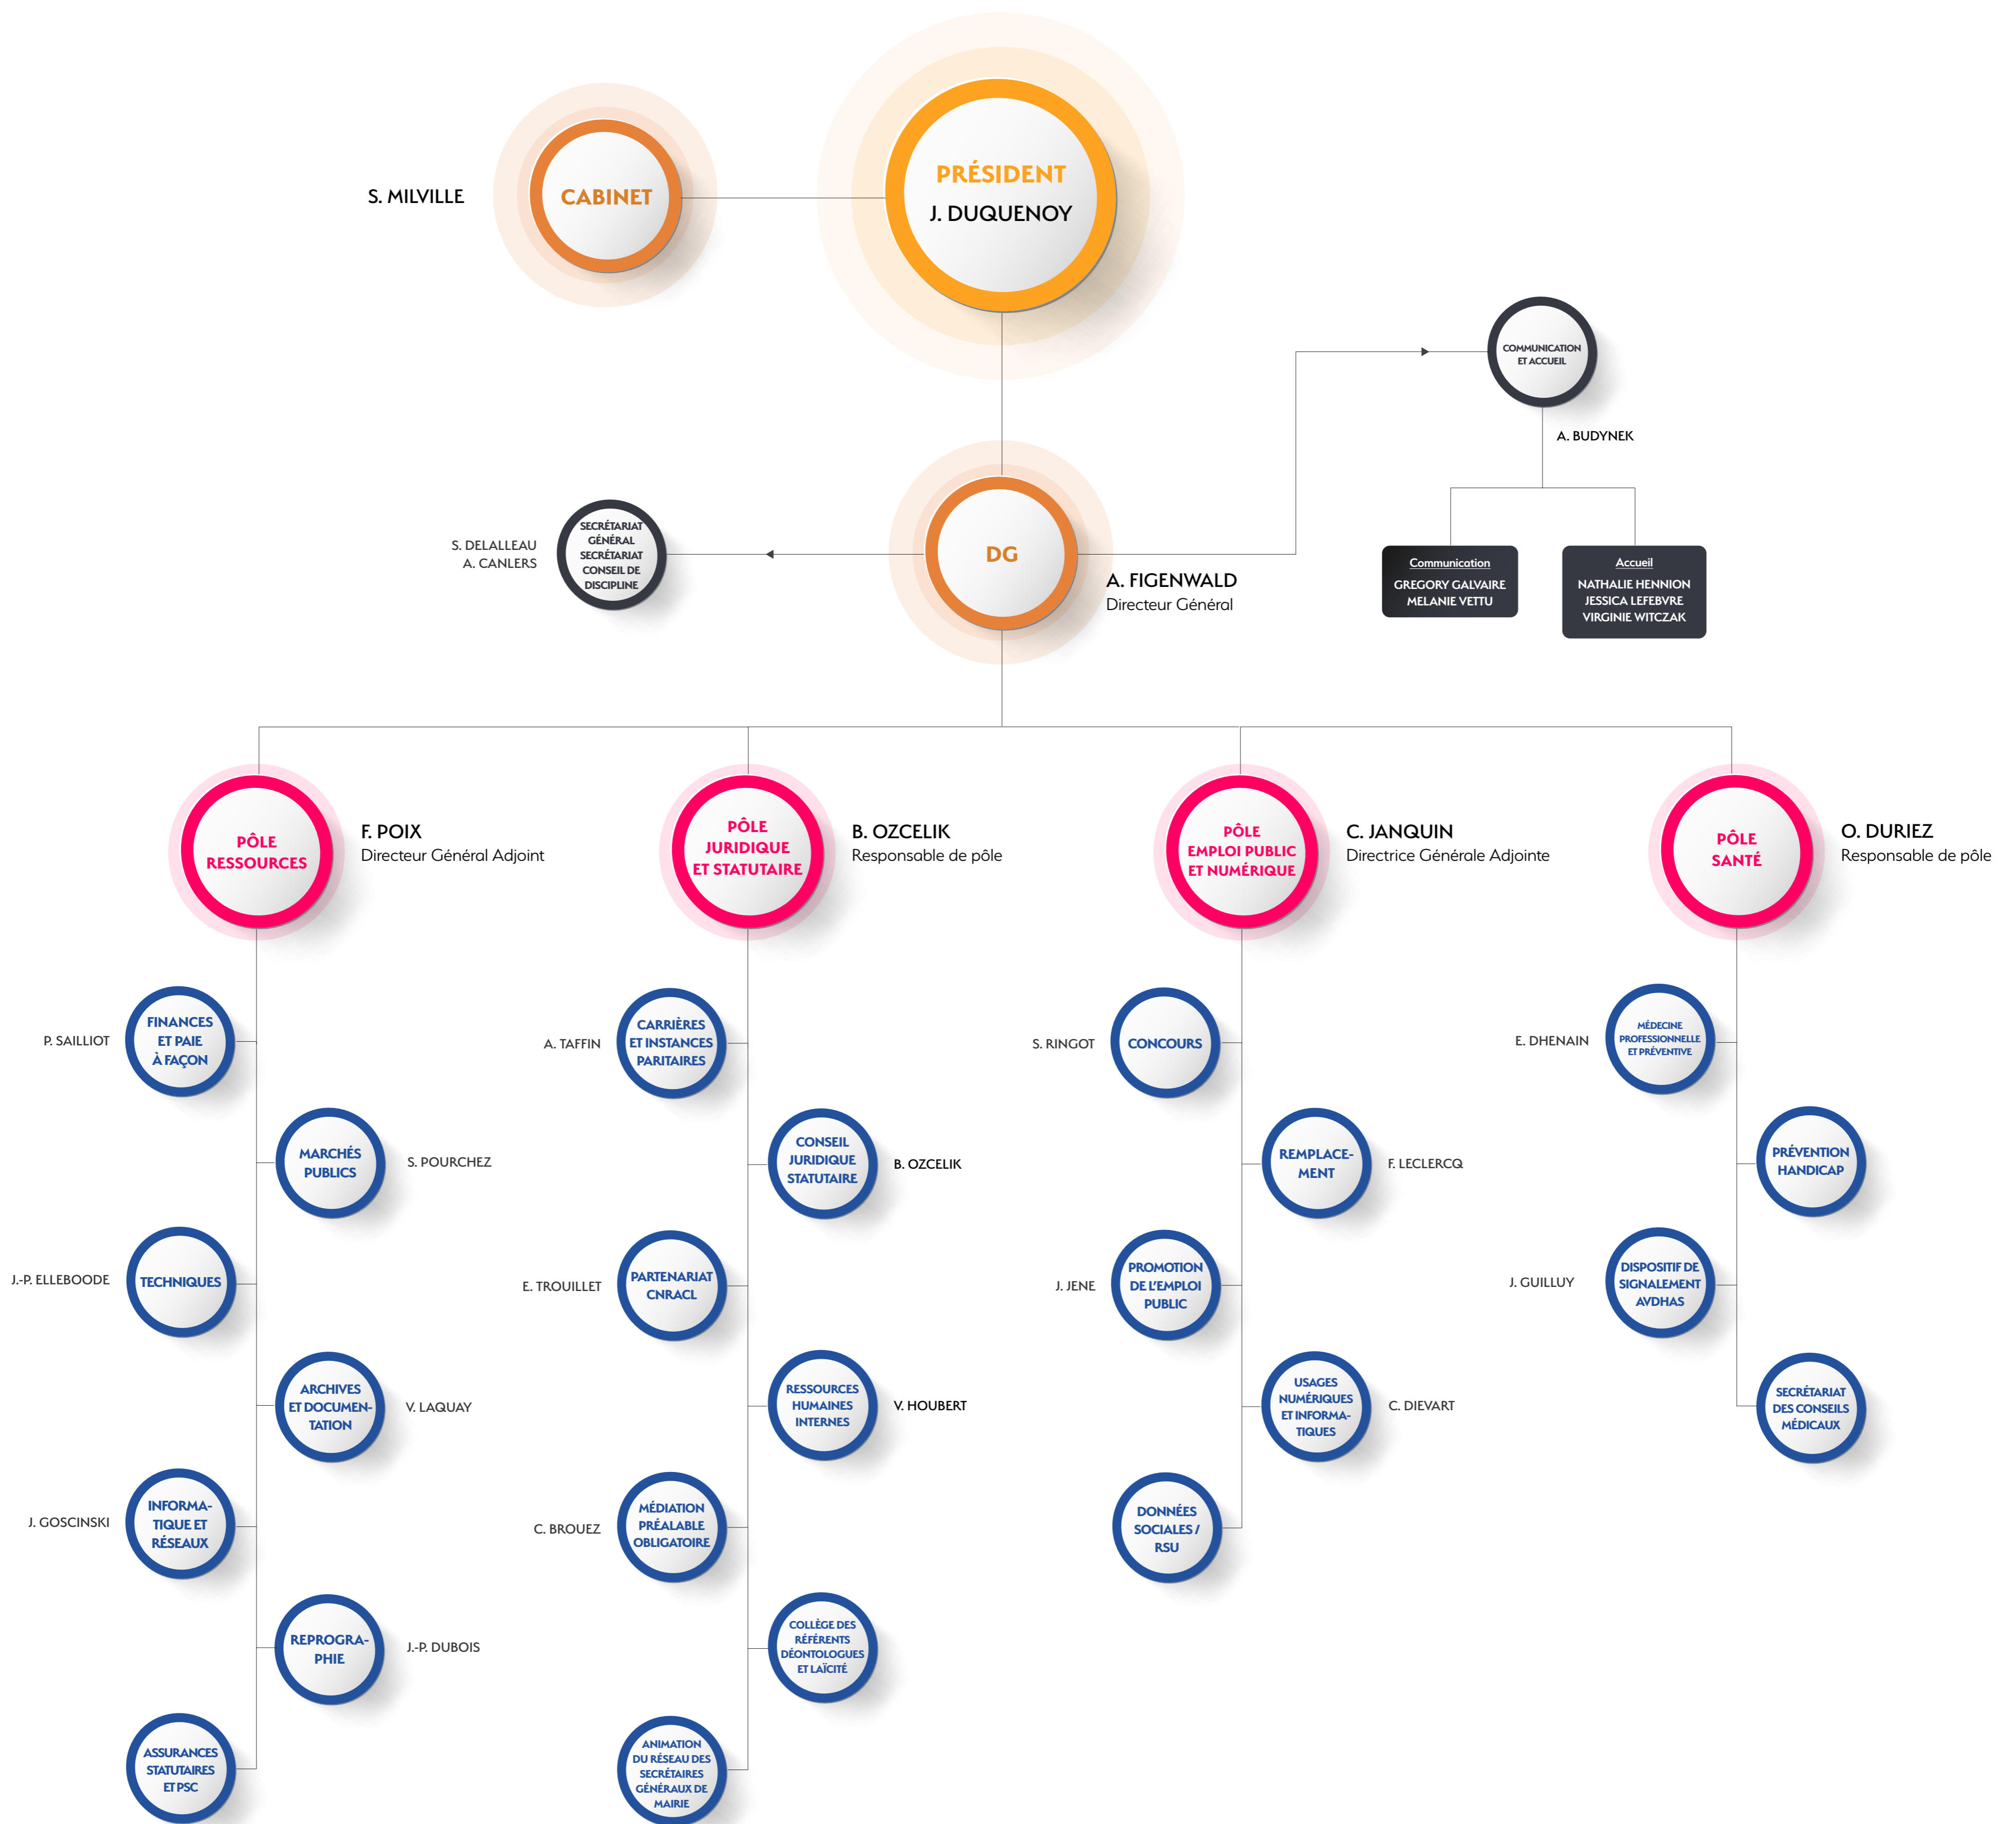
S. MILVILLE

CABINET

PRÉSIDENT
J. DUQUENOY

COMMUNICATION ET ACCUEIL

A. BUDYNEK

Communication
GREGORY GALVAIRE
MELANIE VETTU

Accueil
NATHALIE HENNION
JESSICA LEFEBVRE
VIRGINIE WITCZAK

S. DELALLEAU
A. CANLERS

SECRÉTARIAT GÉNÉRAL SECRÉTARIAT CONSEIL DE DISCIPLINE

DG

A. FIGENWALD
Directeur Général

PÔLE RESSOURCES

F. POIX
Directeur Général Adjoint

PÔLE JURIDIQUE ET STATUTAIRE

B. OZCELIK
Responsable de pôle

PÔLE EMPLOI PUBLIC ET NUMÉRIQUE

C. JANQUIN
Directrice Générale Adjointe

PÔLE SANTÉ

O. DURIEZ
Responsable de pôle

P. SAILLIOT
FINANCES ET PAIE À FAÇON

MARCHÉS PUBLICS
S. POURCHEZ

J.-P. ELLEBOODE
TECHNIQUES

ARCHIVES ET DOCUMENTATION
V. LAQUAY

J. GOSCINSKI
INFORMATIQUE ET RÉSEAUX

REPROGRAPHIE
J.-P. DUBOIS

ASSURANCES STATUTAIRES ET PSC

A. TAFFIN
CARRIÈRES ET INSTANCES PARITAIRES

CONSEIL JURIDIQUE STATUTAIRE
B. OZCELIK

E. TROUILLET
PARTENARIAT CNRACL

RESSOURCES HUMAINES INTERNES
V. HOUBERT

C. BROUEZ
MÉDIATION PRÉALABLE OBLIGATOIRE

COLLÈGE DES RÉFÉRENTS DÉONTOLOGUES ET LAÏCITÉ

ANIMATION DU RÉSEAU DES SECRÉTAIRES GÉNÉRAUX DE MAIRIE

S. RINGOT
CONCOURS

REMPLACEMENT
F. LECLERCQ

J. JENE
PROMOTION DE L'EMPLOI PUBLIC

USAGES NUMÉRIQUES ET INFORMATIQUES
C. DIEVART

DONNÉES SOCIALES / RSU

E. DHENAIN
MÉDECINE PROFESSIONNELLE ET PRÉVENTIVE

PRÉVENTION HANDICAP

J. GUILLUY
DISPOSITIF DE SIGNALEMENT AVDHAS

SECRÉTARIAT DES CONSEILS MÉDICAUX